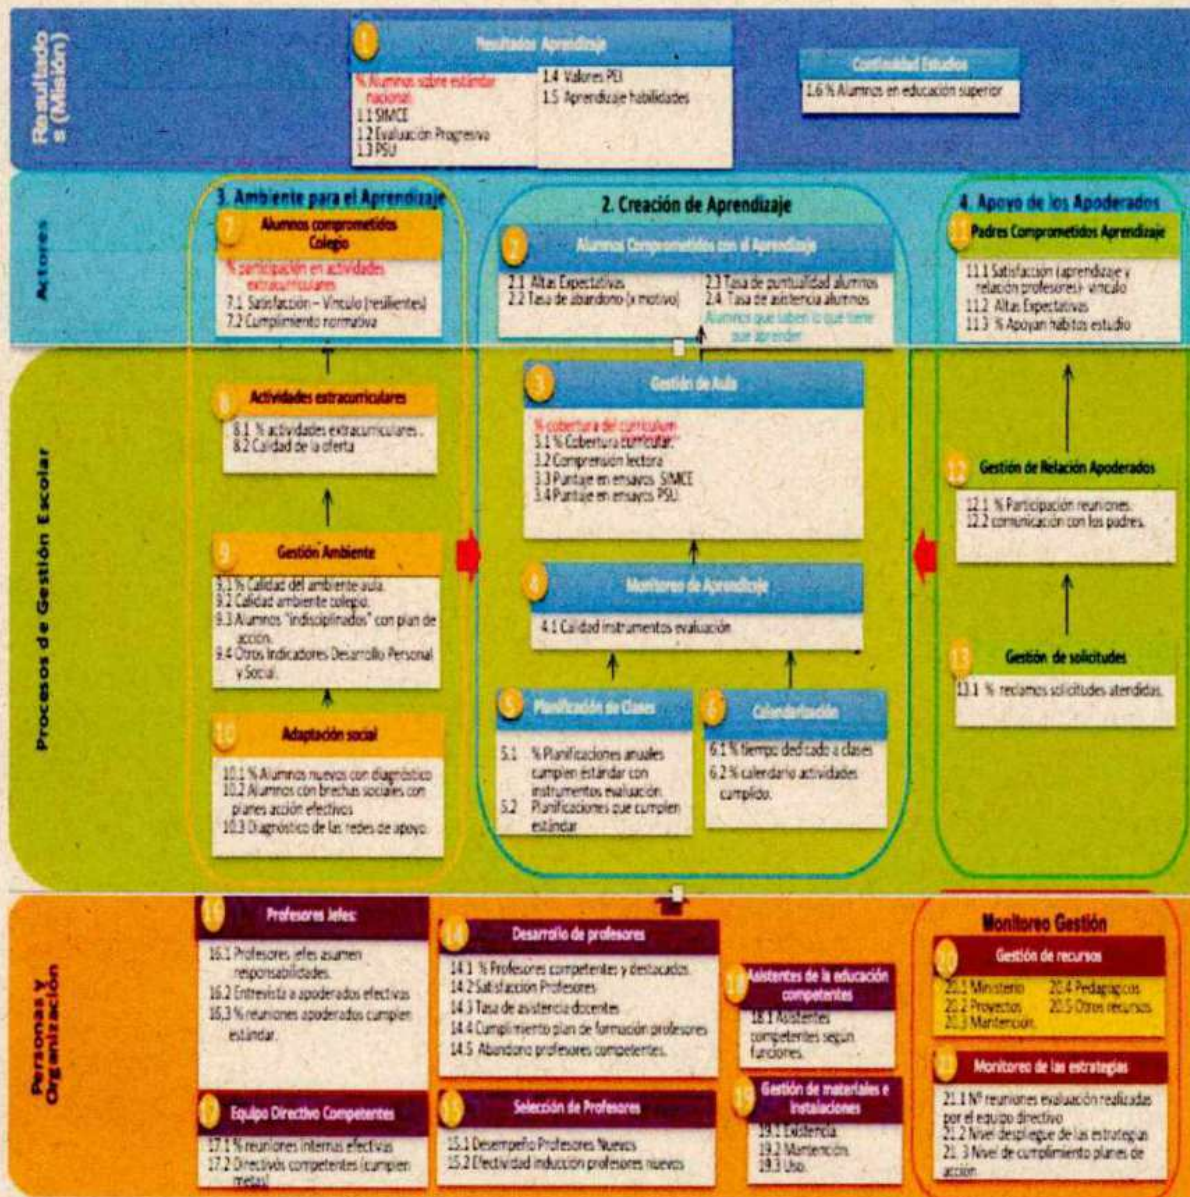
Resultado s (Misión)

1 Resultados Aprendizaje
% Alumnos sobre estándar nacional
1.1 SIMCE
1.2 Evaluación Progresiva
1.3 PSU
1.4 Valores PEI
1.5 Aprendizaje habilidades

Continuidad Estudios
1.6 % Alumnos en educación superior

Actores

3. Ambiente para el Aprendizaje
7 Alumnos comprometidos Colegio
% participación en actividades extracurriculares
7.1 Satisfacción – Vínculo (resilientes)
7.2 Cumplimiento normativa

2. Creación de Aprendizaje
2 Alumnos Comprometidos con el Aprendizaje
2.1 Altas Expectativas
2.2 Tasa de abandono (x motivo)
2.3 Tasa de puntualidad alumnos
2.4 Tasa de asistencia alumnos
Alumnos que saben lo que tiene que aprender

4. Apoyo de los Apoderados
11 Padres Comprometidos Aprendizaje
11.1 Satisfacción (aprendizaje y relación profesores)- vínculo
11.2 Altas Expectativas
11.3 % Apoyan hábitos estudio

Procesos de Gestión Escolar

8 Actividades extracurriculares
8.1 % actividades extracurriculares.
8.2 Calidad de la oferta

9 Gestión Ambiente
9.1 % Calidad del ambiente aula.
9.2 Calidad ambiente colegio.
9.3 Alumnos "indisciplinados" con plan de acción.
9.4 Otros Indicadores Desarrollo Personal y Social.

10 Adaptación social
10.1 % Alumnos nuevos con diagnóstico
10.2 Alumnos con brechas sociales con planes acción efectivos
10.3 Diagnóstico de las redes de apoyo.

3 Gestión de Aula
% cobertura del currículum
3.1 % Cobertura curricular.
3.2 Comprensión lectora
3.3 Puntaje en ensayos SIMCE
3.4 Puntaje en ensayos PSU.

4 Monitoreo de Aprendizaje
4.1 Calidad instrumentos evaluación

5 Planificación de Clases
5.1 % Planificaciones anuales cumplen estándar con instrumentos evaluación.
5.2 Planificaciones que cumplen estándar

6 Calendarización
6.1 % tiempo dedicado a clases
6.2 % calendario actividades cumplido.

12 Gestión de Relación Apoderados
12.1 % Participación reuniones.
12.2 comunicación con los padres.

13 Gestión de solicitudes
13.1 % reclamos solicitudes atendidas.

Personas y Organización

16 Profesores Jefes:
16.1 Profesores jefes asumen responsabilidades.
16.2 Entrevista a apoderados efectivas
16.3 % reuniones apoderados cumplen estándar.

17 Equipo Directivo Competentes
17.1 % reuniones internas efectivas
17.2 Directivos competentes (cumplen metas)

14 Desarrollo de profesores
14.1 % Profesores competentes y destacados.
14.2 Satisfacción Profesores
14.3 Tasa de asistencia docentes
14.4 Cumplimiento plan de formación profesores
14.5 Abandono profesores competentes.

15 Selección de Profesores
15.1 Desempeño Profesores Nuevos
15.2 Efectividad inducción profesores nuevos

18 Asistentes de la educación competentes
18.1 Asistentes competentes según funciones.

19 Gestión de materiales e instalaciones
19.1 Existencia
19.2 Mantención
19.3 Uso.

Monitoreo Gestión
20 Gestión de recursos
20.1 Ministerio
20.2 Proyectos
20.3 Mantención.
20.4 Pedagógicos
20.5 Otros recursos

21 Monitoreo de las estrategias
21.1 Nº reuniones evaluación realizadas por el equipo directivo
21.2 Nivel despliegue de las estrategias
21.3 Nivel de cumplimiento planes de acción